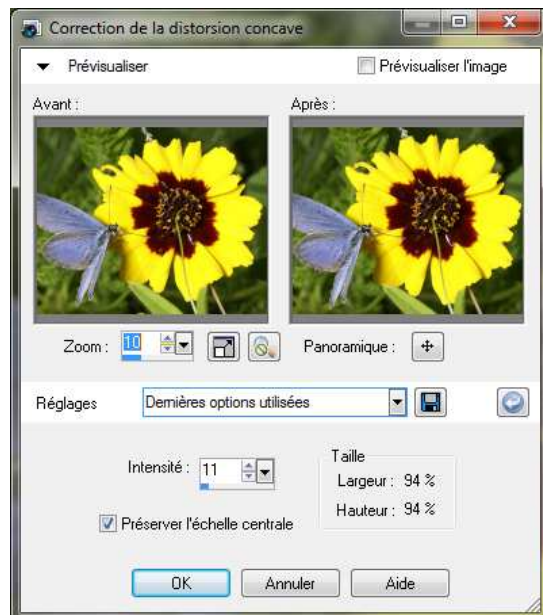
Correction de la distorsion concave

Prévisualiser

Prévisualiser l'image

Avant :

Après :

Zoom : 10

Panoramique :

Réglages

Dernières options utilisées

Intensité : 11

Taille

Largeur : 94 %

Hauteur : 94 %

Préserver l'échelle centrale

OK

Annuler

Aide